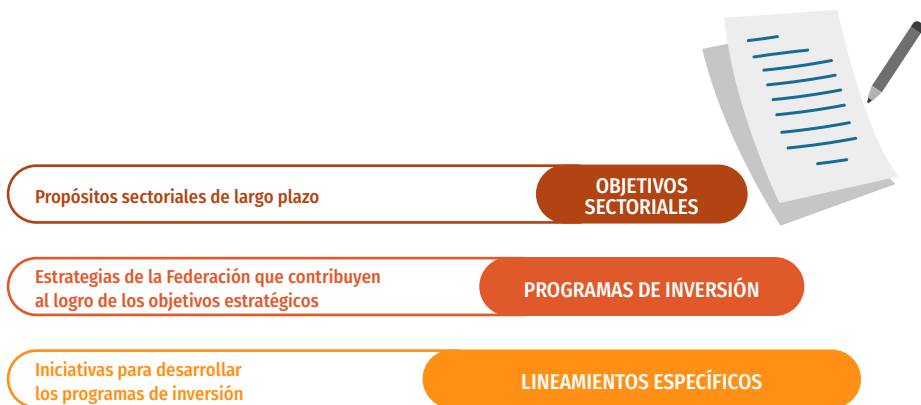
Propósitos sectoriales de largo plazo

OBJETIVOS SECTORIALES

Estrategias de la Federación que contribuyen al logro de los objetivos estratégicos

PROGRAMAS DE INVERSIÓN

Iniciativas para desarrollar los programas de inversión

LINEAMIENTOS ESPECÍFICOS